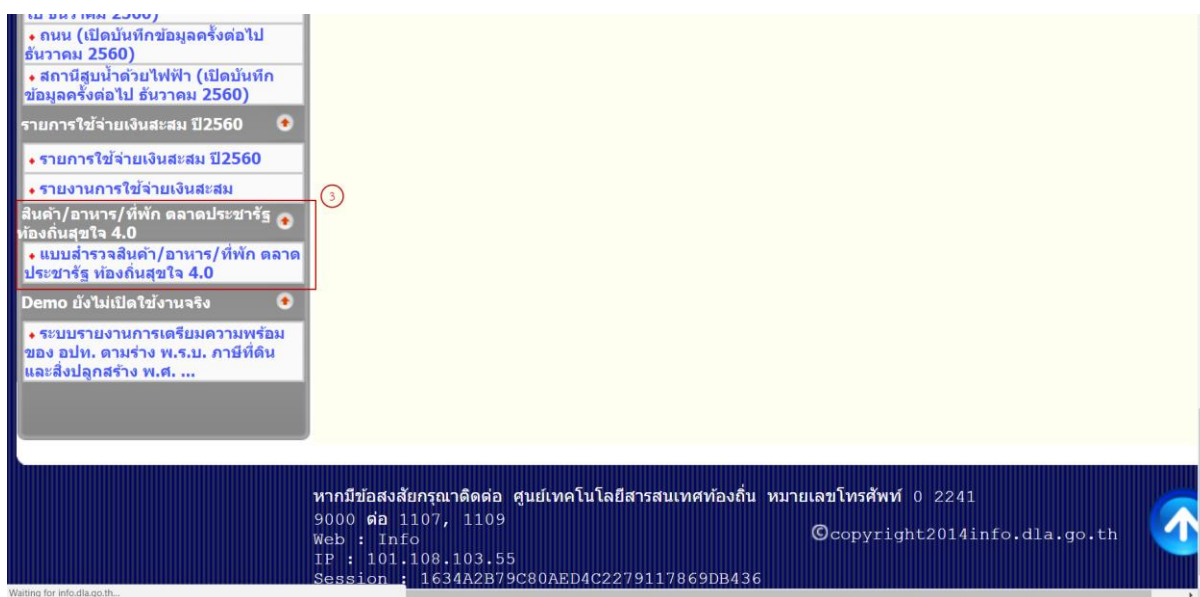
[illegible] ธันวาคม 2560)

• ถนน (เปิดบันทึกข้อมูลครั้งต่อไป ธันวาคม 2560)

• สถานีสูบน้ำด้วยไฟฟ้า (เปิดบันทึกข้อมูลครั้งต่อไป ธันวาคม 2560)

รายการใช้จ่ายเงินสะสม ปี2560

• รายการใช้จ่ายเงินสะสม ปี2560

• รายงานการใช้จ่ายเงินสะสม

3

สินค้า/อาหาร/ที่พัก ตลาดประชารัฐ ท้องถิ่นสุขใจ 4.0

• แบบสำรวจสินค้า/อาหาร/ที่พัก ตลาดประชารัฐ ท้องถิ่นสุขใจ 4.0

Demo ยังไม่เปิดใช้งานจริง

• ระบบรายงานการเตรียมความพร้อมของ อปท. ตามร่าง พ.ร.บ. ภาษีที่ดินและสิ่งปลูกสร้าง พ.ศ. ...

หากมีข้อสงสัยกรุณาติดต่อ ศูนย์เทคโนโลยีสารสนเทศท้องถิ่น หมายเลขโทรศัพท์ 0 2241 9000 ต่อ 1107, 1109
Web : Info
IP : 101.108.103.55
Session : 1634A2B79C80AED4C2279117869DB436

©copyright2014info.dla.go.th

Waiting for info.dla.go.th...